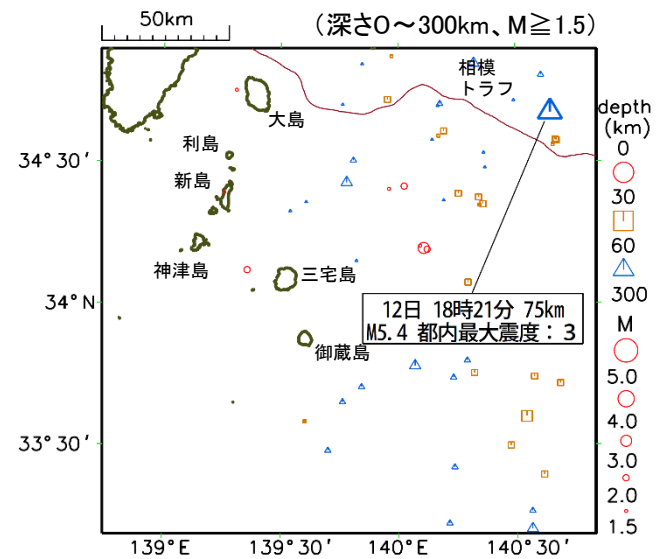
50km

（深さ0～300km、M≧1.5）

相模
トラフ

大島

利島

新島

神津島

三宅島

御蔵島

12日 18時21分 75km
M5.4 都内最大震度：3

34° 30′

34° N

33° 30′

139° E

139° 30′

140° E

140° 30′

depth
(km)
0
30
60
300

M
5.0
4.0
3.0
2.0
1.5